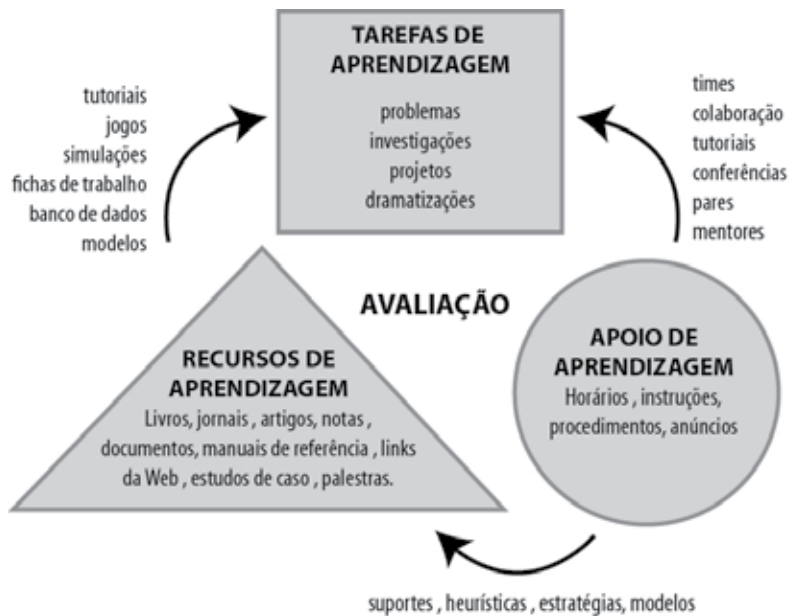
tutoriais
jogos
simulações
fichas de trabalho
banco de dados
modelos

TAREFAS DE APRENDIZAGEM

problemas
investigações
projetos
dramatizações

times
colaboração
tutoriais
conferências
pares
mentores

AVALIAÇÃO

RECURSOS DE APRENDIZAGEM

Livros, jornais , artigos, notas , documentos, manuais de referência , links da Web , estudos de caso , palestras.

APOIO DE APRENDIZAGEM

Horários , instruções, procedimentos, anúncios

suportes , heurísticas , estratégias, modelos